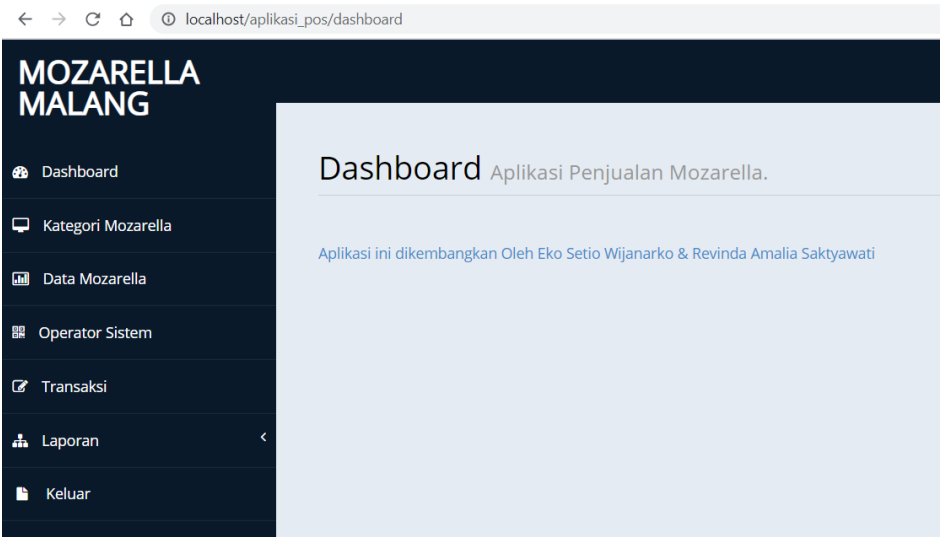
localhost/aplikasi_pos/dashboard

MOZARELLA MALANG

Dashboard
Kategori Mozarella
Data Mozarella
Operator Sistem
Transaksi
Laporan
Keluar

Dashboard Aplikasi Penjualan Mozarella.

Aplikasi ini dikembangkan Oleh Eko Setio Wijanarko & Revinda Amalia Saktyawati